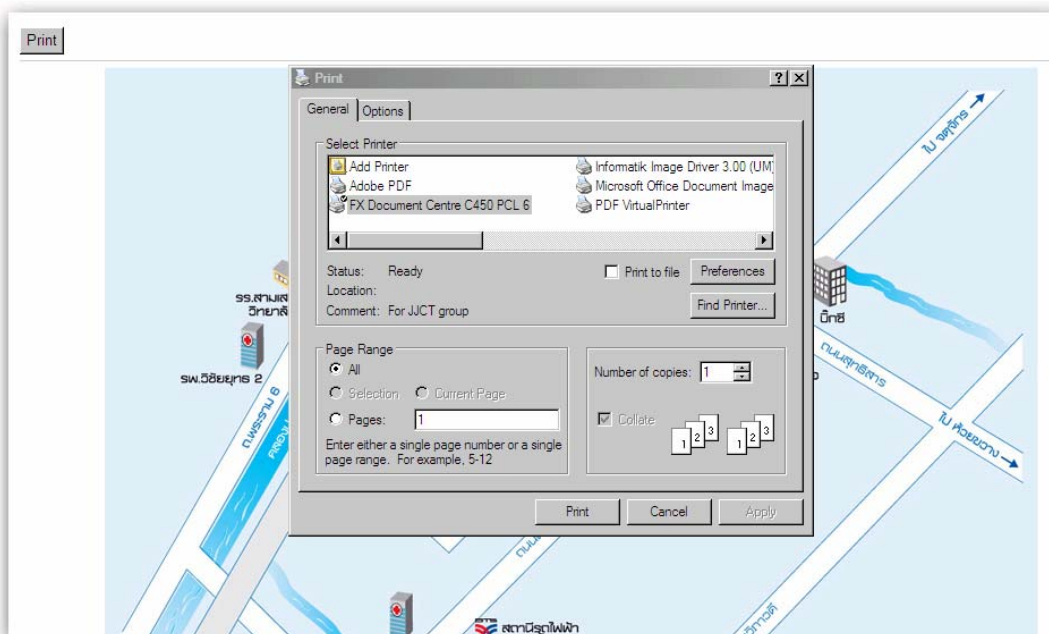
Print

Print

?

General
Options

Select Printer
Add Printer
Adobe PDF
FX Document Centre C450 PCL 6
Informatik Image Driver 3.00 (UM)
Microsoft Office Document Image
PDF VirtualPrinter

Status: Ready
Location:
Comment: For JJCT group
Print to file
Preferences
Find Printer...

Page Range
All
Selection
Current Page
Pages: 1
Enter either a single page number or a single page range. For example, 5-12

Number of copies: 1
Collate

Print
Cancel
Apply

ไป จตุจักร
รร.สามเส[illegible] วิทยาลั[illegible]
รพ.วิชัยยุทธ 2
ถนนพระราม 6
บิ๊กซี
ถนนสุทธิสาร
ไป ห้วยขวาง
สถานีรถไฟฟ้า
วิภาวดี